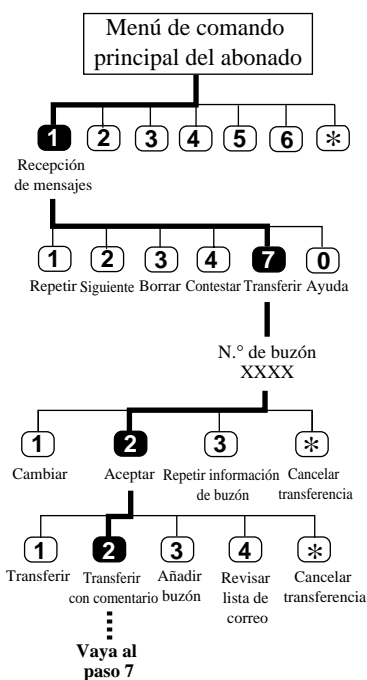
Menú de comando principal del abonado

1 2 3 4 5 6 *

Recepción de mensajes

1 2 3 4 7 0

Repetir Siguiente Borrar Contestar Transferir Ayuda

N.° de buzón
XXXX

1 2 3 *

Cambiar Aceptar Repetir información de buzón Cancelar transferencia

1 2 3 4 *

Transferir Transferir con comentario Añadir buzón Revisar lista de correo Cancelar transferencia

Vaya al paso 7